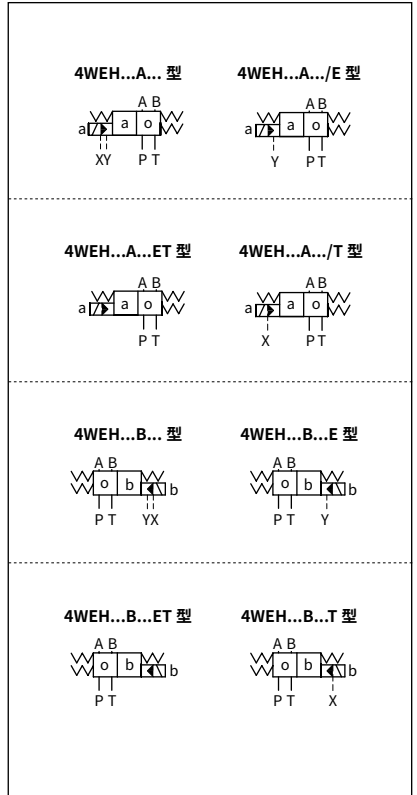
4WEH...A... 型

A B

a a o

XY P T

4WEH...A.../E 型

A B

a a o

Y P T

4WEH...A...ET 型

A B

a a o

P T

4WEH...A.../T 型

A B

a a o

X P T

4WEH...B... 型

A B

o b b

P T YX

4WEH...B...E 型

A B

o b b

P T Y

4WEH...B...ET 型

A B

o b b

P T

4WEH...B...T 型

A B

o b b

P T X